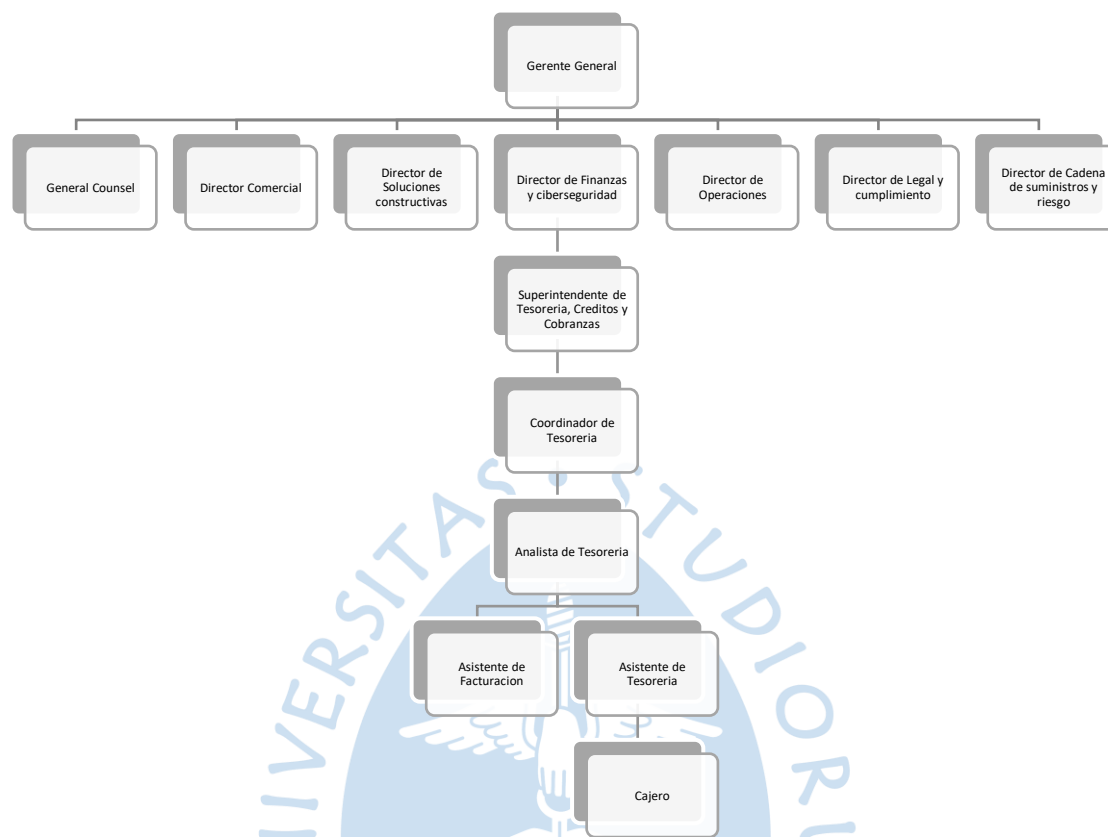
Gerente General

General Counsel

Director Comercial

Director de Soluciones constructivas

Director de Finanzas y ciberseguridad

Director de Operaciones

Director de Legal y cumplimiento

Director de Cadena de suministros y riesgo

Superintendente de Tesoreria, Creditos y Cobranzas

Coordinador de Tesoreria

Analista de Tesoreria

Asistente de Facturacion

Asistente de Tesoreria

Cajero

VERSITAS STUDIORUM